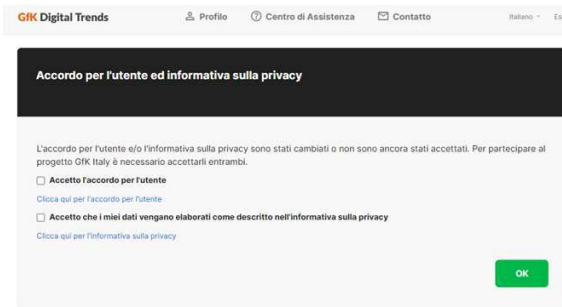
GfK Digital Trends Profilo Centro di Assistenza Contatto Italiano Es

Accordo per l'utente ed informativa sulla privacy

L'accordo per l'utente e/o l'informativa sulla privacy sono stati cambiati o non sono ancora stati accettati. Per partecipare al progetto GfK Italy è necessario accettarli entrambi.

Accetto l'accordo per l'utente

Clicca qui per l'accordo per l'utente

Accetto che i miei dati vengano elaborati come descritto nell'informativa sulla privacy

Clicca qui per l'informativa sulla privacy

OK